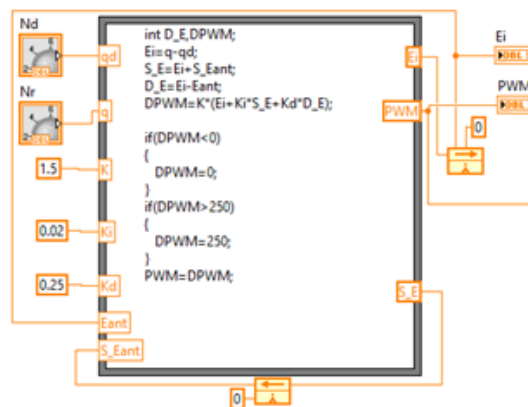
Nd

Nr

qd

q

1.5

K

0.02

Ki

0.25

Kd

Eant

S_Eant

int D_E,DPWM;
Ei=q-qd;
S_E=Ei+S_Eant;
D_E=Ei-Eant;
DPWM=K*(Ei+Ki*S_E+Kd*D_E);

if(DPWM<0)
{
DPWM=0;
}
if(DPWM>250)
{
DPWM=250;
}
PWM=DPWM;

Ei

PWM

S_E

0

0

Ei

DBL

PWM

DBL